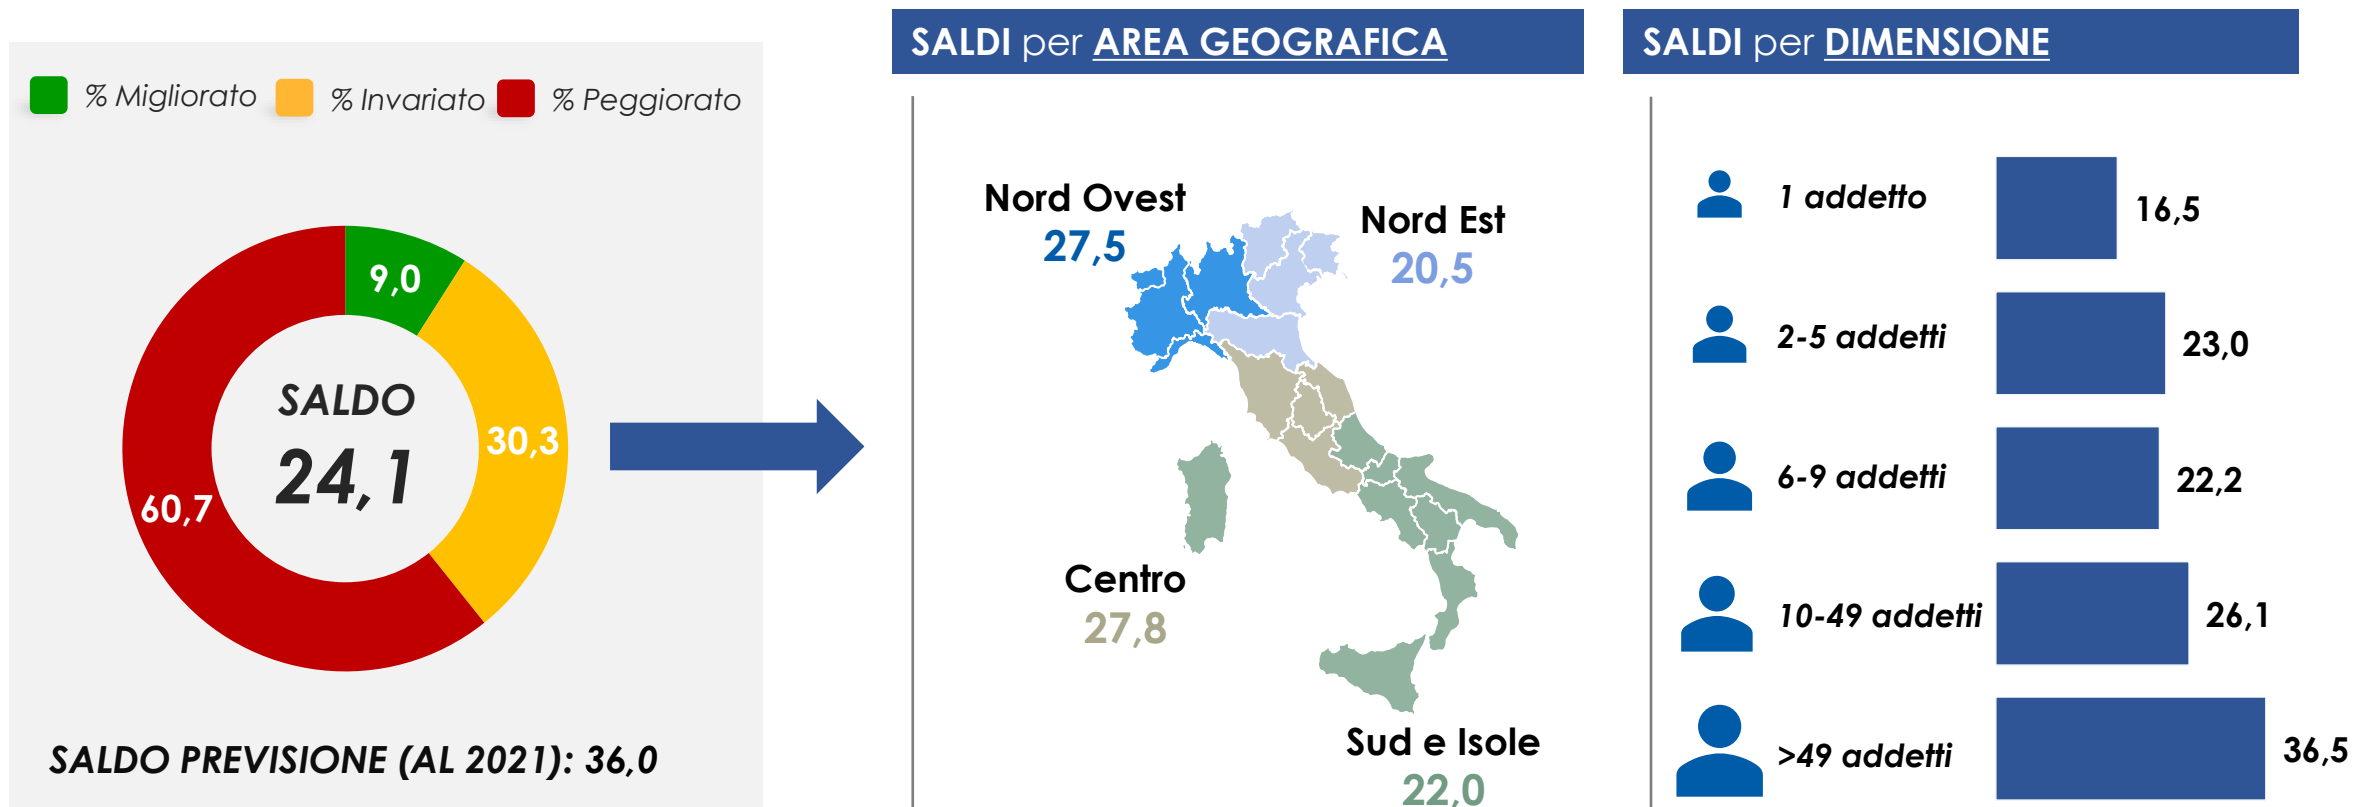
% Migliorato % Invariato % Peggiorato

9,0

30,3

60,7

SALDO

24,1

SALDO PREVISIONE (AL 2021): 36,0

SALDI per AREA GEOGRAFICA

Nord Ovest
27,5

Nord Est
20,5

Centro
27,8

Sud e Isole
22,0

SALDI per DIMENSIONE

1 addetto 16,5

2-5 addetti 23,0

6-9 addetti 22,2

10-49 addetti 26,1

>49 addetti 36,5